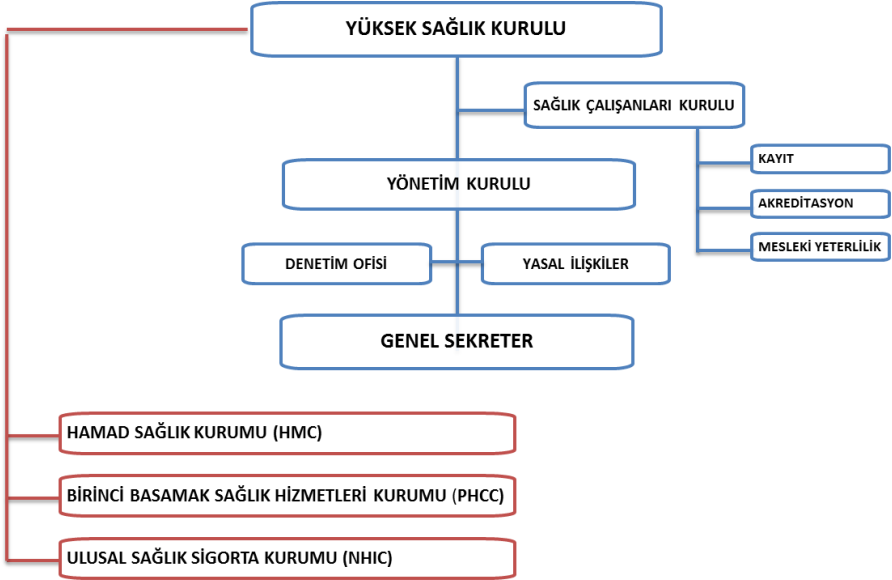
YÜKSEK SAĞLIK KURULU

SAĞLIK ÇALIŞANLARI KURULU

KAYIT

AKREDİTASYON

MESLEKİ YETERLİLİK

YÖNETİM KURULU

DENETİM OFİSİ

YASAL İLİŞKİLER

GENEL SEKRETER

HAMAD SAĞLIK KURUMU (HMC)

BİRİNCİ BASAMAK SAĞLIK HİZMETLERİ KURUMU (PHCC)

ULUSAL SAĞLIK SİGORTA KURUMU (NHIC)